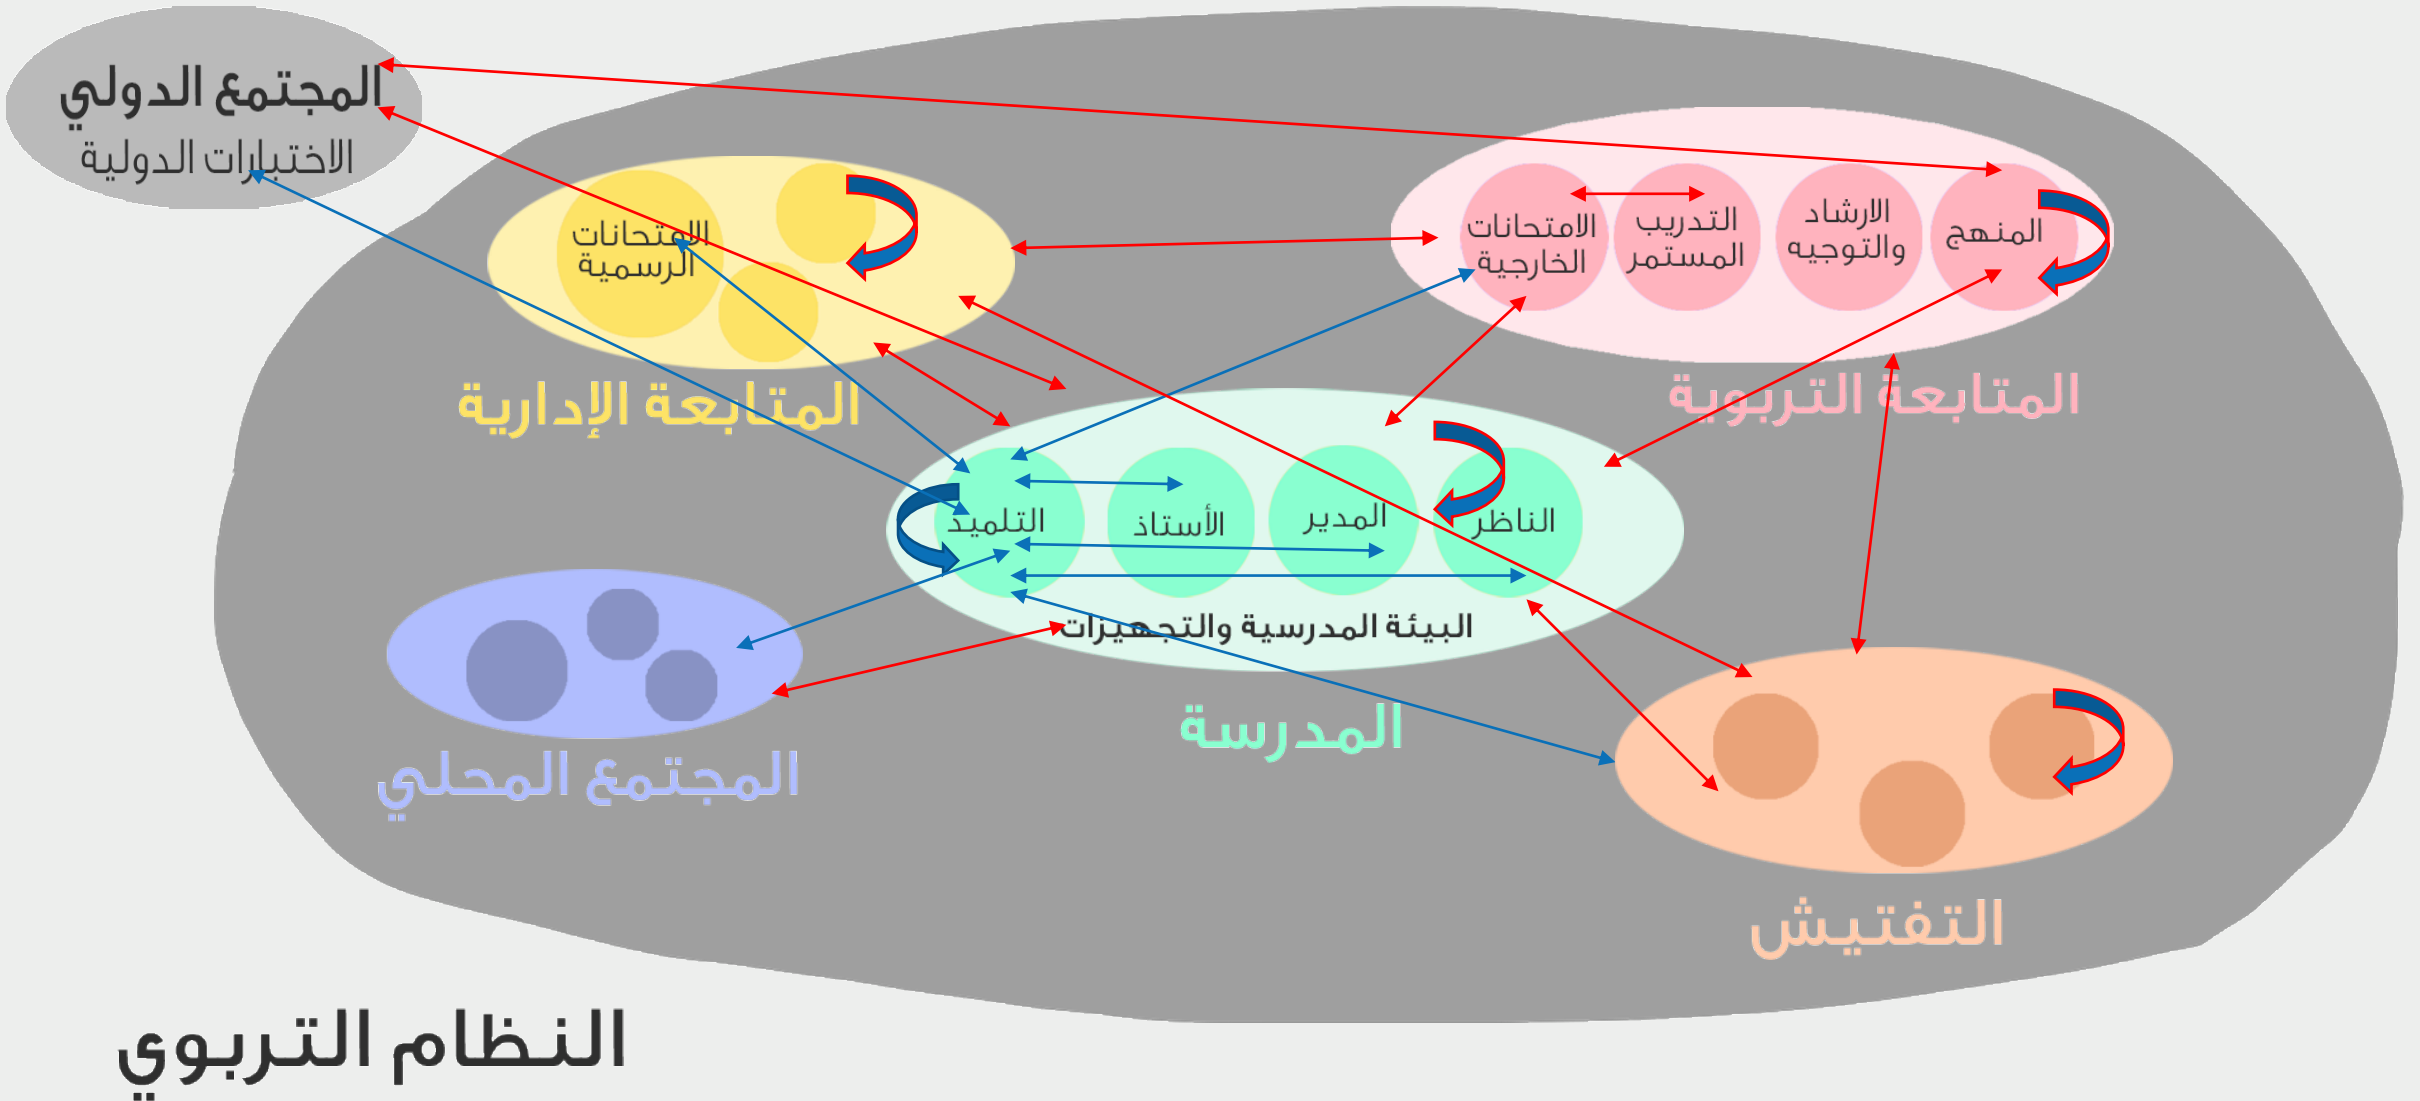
المجتمع الدولي
الاختبارات الدولية

الامتحانات الرسمية

المتابعة الإدارية

المنهج
الارشاد والتوجيه
التدريب المستمر
الامتحانات الخارجية

المتابعة التربوية

الناظر
المدير
الأستاذ
التلميذ
البيئة المدرسية والتجهيزات

المدرسة

المجتمع المحلي

التفتيش

النظام التربوي